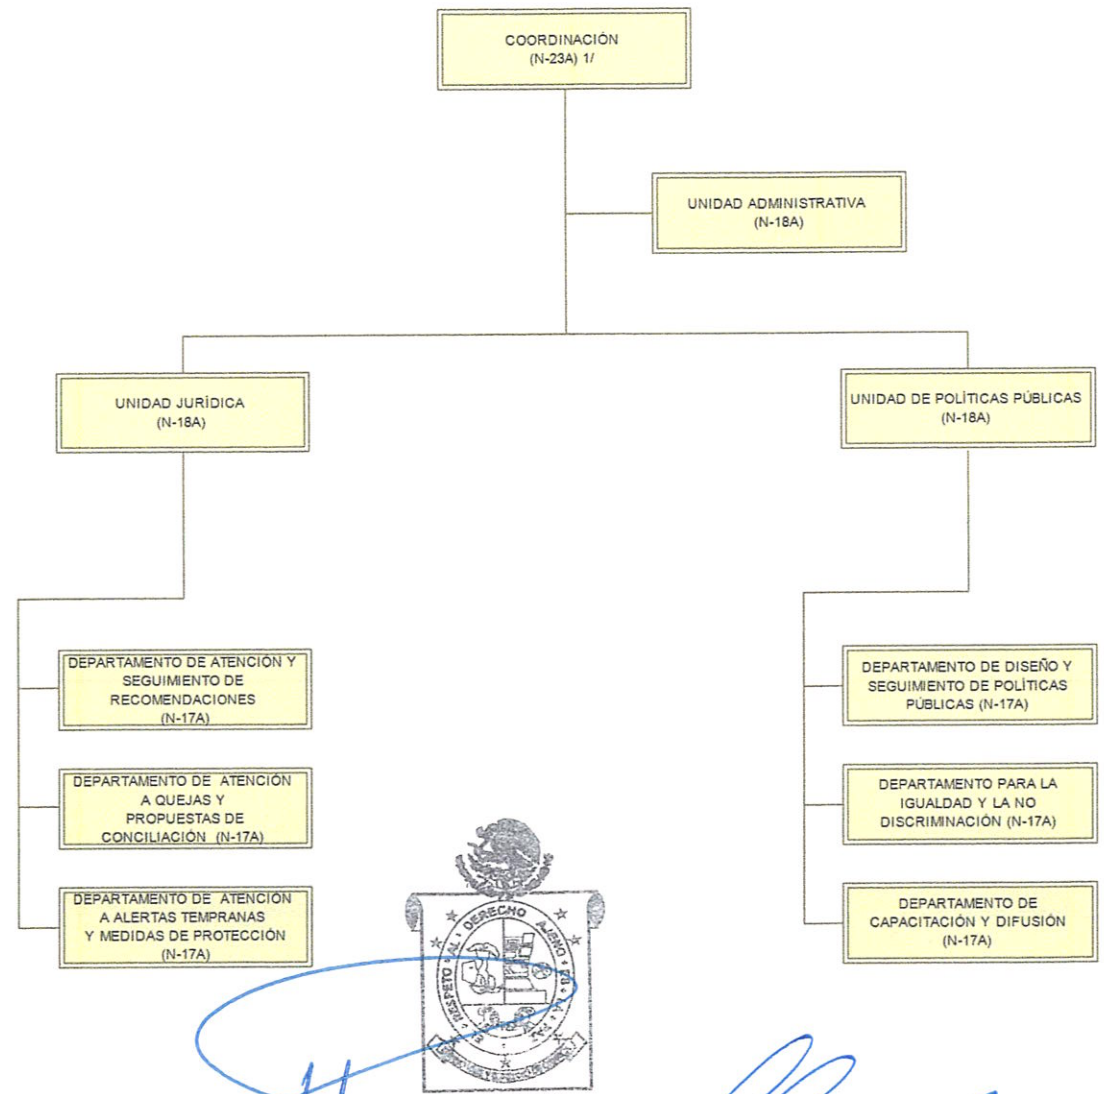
COORDINACIÓN
(N-23A) 1/

UNIDAD ADMINISTRATIVA
(N-18A)

UNIDAD JURÍDICA
(N-18A)

UNIDAD DE POLÍTICAS PÚBLICAS
(N-18A)

DEPARTAMENTO DE ATENCIÓN Y SEGUIMIENTO DE RECOMENDACIONES
(N-17A)

DEPARTAMENTO DE ATENCIÓN A QUEJAS Y PROPUESTAS DE CONCILIACIÓN (N-17A)

DEPARTAMENTO DE ATENCIÓN A ALERTAS TEMPRANAS Y MEDIDAS DE PROTECCIÓN
(N-17A)

DEPARTAMENTO DE DISEÑO Y SEGUIMIENTO DE POLÍTICAS PÚBLICAS (N-17A)

DEPARTAMENTO PARA LA IGUALDAD Y LA NO DISCRIMINACIÓN (N-17A)

DEPARTAMENTO DE CAPACITACIÓN Y DIFUSIÓN
(N-17A)

RESPETO AL DERECHO AJENO ES LA PAZ
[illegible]